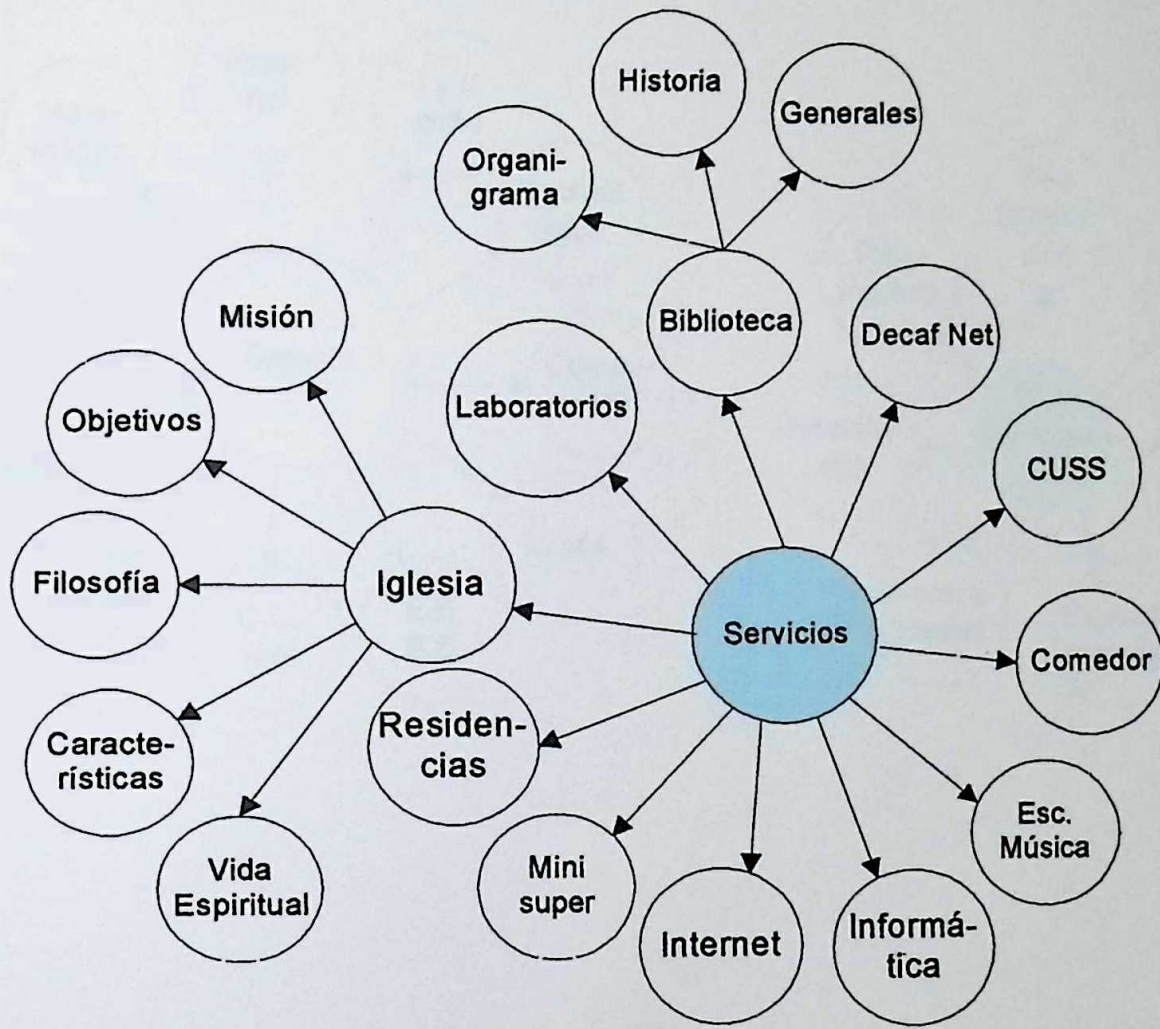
Historia

Generales

Organigrama

Biblioteca

Decaf Net

Misión

Objetivos

Laboratorios

CUSS

Filosofía

Iglesia

Servicios

Comedor

Características

Residencias

Esc. Música

Vida Espiritual

Mini super

Internet

Informática